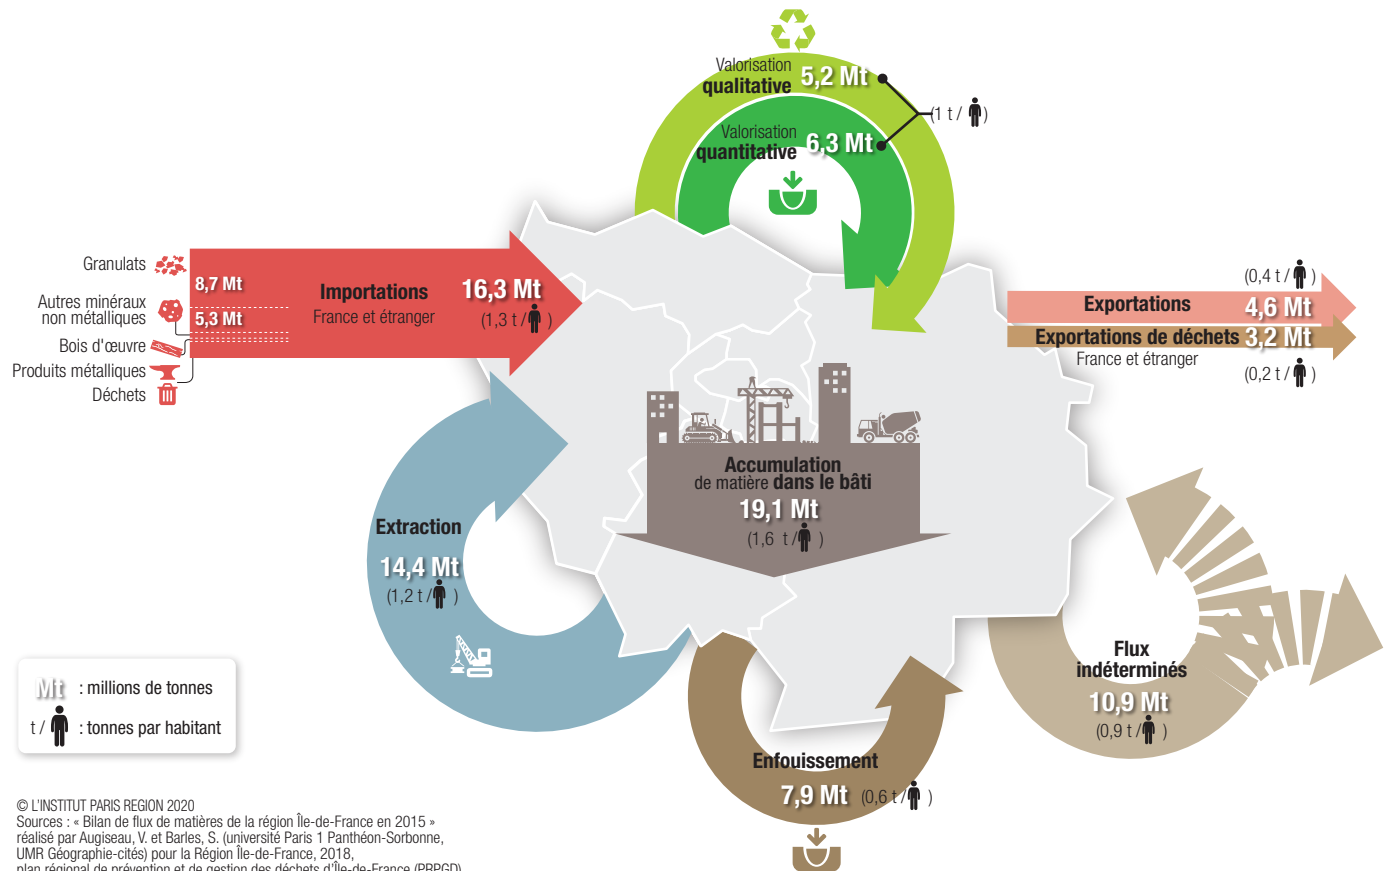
Valorisation qualitative 5,2 Mt

(1 t / )

Valorisation quantitative 6,3 Mt

Granulats

Autres minéraux non métalliques

Bois d'œuvre

Produits métalliques

Déchets

8,7 Mt

5,3 Mt

Importations
France et étranger

16,3 Mt
(1,3 t / )

(0,4 t / )

Exportations 4,6 Mt

Exportations de déchets 3,2 Mt
France et étranger

(0,2 t / )

Accumulation
de matière dans le bâti
19,1 Mt
(1,6 t / )

Extraction
14,4 Mt
(1,2 t / )

Flux indéterminés
10,9 Mt
(0,9 t / )

Enfouissement
7,9 Mt (0,6 t / )

Mt : millions de tonnes
t / : tonnes par habitant

© L'INSTITUT PARIS REGION 2020
Sources : « Bilan de flux de matières de la région Île-de-France en 2015 » réalisé par Augiseau, V. et Barles, S. (université Paris 1 Panthéon-Sorbonne, UMR Géographie-cités) pour la Région Île-de-France, 2018, plan régional de prévention et de gestion des déchets d'Île-de-France (PRPGD)